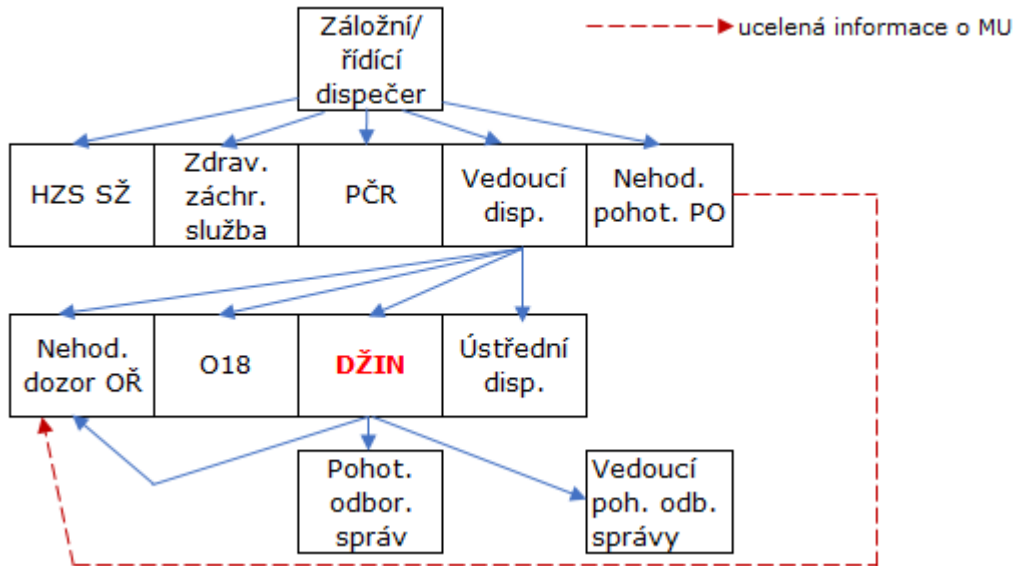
Záložní/ řídící dispečer

ucelená informace o MU

HZS SŽ

Zdrav. záchr. služba

PČR

Vedoucí disp.

Nehod. pohot. PO

Nehod. dozor OŘ

O18

DŽIN

Ústřední disp.

Pohot. odbor. správ

Vedoucí poh. odb. správy